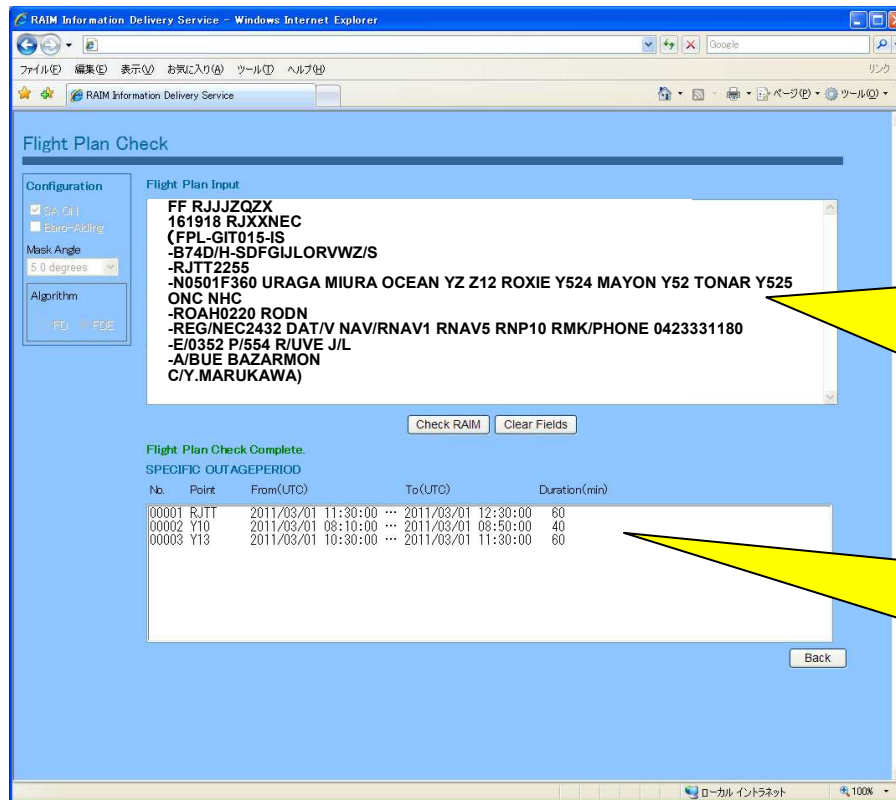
RAIM Information Delivery Service - Windows Internet Explorer

Google

ファイル(F) 編集(E) 表示(V) お気に入り(A) ツール(T) ヘルプ(H)

リンク

RAIM Information Delivery Service

ページ(P) ツール(O)

Flight Plan Check

Configuration

SA ON

Baro-Aiding

Mask Angle

5.0 degrees

Algorithm

FD FDE

Flight Plan Input

FF RJJJZQZX
161918 RJXXNEC
(FPL-GIT015-IS
-B74D/H-SDFGIJLORVWZ/S
-RJTT2255
-N0501F360 URAGA MIURA OCEAN YZ Z12 ROXIE Y524 MAYON Y52 TONAR Y525 ONC NHC
-ROAH0220 RODN
-REG/NEC2432 DAT/V NAV/RNAV1 RNAV5 RNP10 RMK/PHONE 0423331180
-E/0352 P/554 R/UVE J/L
-A/BUE BAZARMON
C/Y.MARUKAWA)

Check RAIM Clear Fields

Flight Plan Check Complete.

SPECIFIC OUTAGEPERIOD

| No. | Point | From(UTC) | To(UTC) | Duration(min) |
|---|---|---|---|---|
| 00001 | RJTT | 2011/03/01 11:30:00 ··· | 2011/03/01 12:30:00 | 60 |
| 00002 | Y10 | 2011/03/01 08:10:00 ··· | 2011/03/01 08:50:00 | 40 |
| 00003 | Y13 | 2011/03/01 10:30:00 ··· | 2011/03/01 11:30:00 | 60 |

Back

ローカル イントラネット

100%